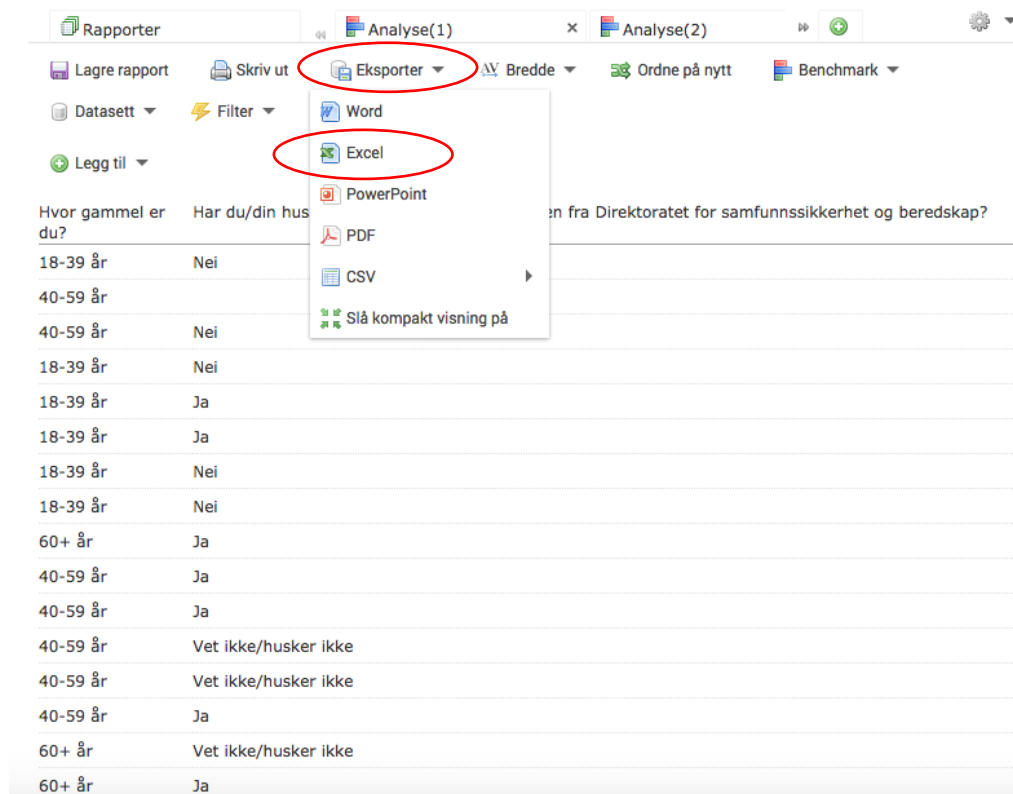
Rapporter | Analyse(1) × | Analyse(2)

Lagre rapport | Skriv ut | Eksporter | Bredde | Ordne på nytt | Benchmark

Datasett | Filter

Legg til

Word
Excel
PowerPoint
PDF
CSV
Slå kompakt visning på

| Hvor gammel er du? | Har du/din hus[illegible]en fra Direktoratet for samfunnssikkerhet og beredskap? |
|---|---|
| 18-39 år | Nei |
| 40-59 år | |
| 40-59 år | Nei |
| 18-39 år | Nei |
| 18-39 år | Ja |
| 18-39 år | Ja |
| 18-39 år | Nei |
| 18-39 år | Nei |
| 60+ år | Ja |
| 40-59 år | Ja |
| 40-59 år | Ja |
| 40-59 år | Vet ikke/husker ikke |
| 40-59 år | Vet ikke/husker ikke |
| 40-59 år | Ja |
| 60+ år | Vet ikke/husker ikke |
| 60+ år | Ja |